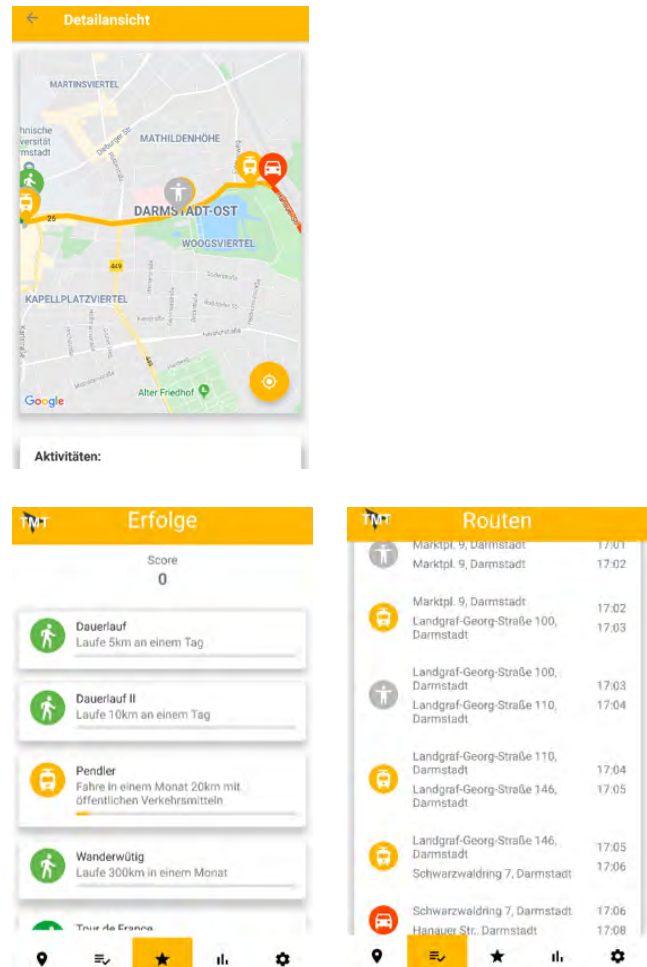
Detailansicht

MARTINSVIERTEL
hnische
versität
mstadt
MATHILDENHÖHE
DARMSTADT-OST
WOOGSVIERTEL
KAPELLPLATZVIERTEL
Alter Friedhof
Google

Aktivitäten:

TMT Erfolge

Score
0

Dauerlauf
Laufe 5km an einem Tag

Dauerlauf II
Laufe 10km an einem Tag

Pendler
Fahre in einem Monat 20km mit öffentlichen Verkehrsmitteln

Wanderwütig
Laufe 300km in einem Monat

Tour de France

TMT Routen

Marktpl. 9, Darmstadt 17:01
Marktpl. 9, Darmstadt 17:02

Marktpl. 9, Darmstadt 17:02
Landgraf-Georg-Straße 100, Darmstadt 17:03

Landgraf-Georg-Straße 100, Darmstadt 17:03
Landgraf-Georg-Straße 110, Darmstadt 17:04

Landgraf-Georg-Straße 110, Darmstadt 17:04
Landgraf-Georg-Straße 146, Darmstadt 17:05

Landgraf-Georg-Straße 146, Darmstadt 17:05
Schwarzwaldring 7, Darmstadt 17:06

Schwarzwaldring 7, Darmstadt 17:06
Hanauer Str., Darmstadt 17:08